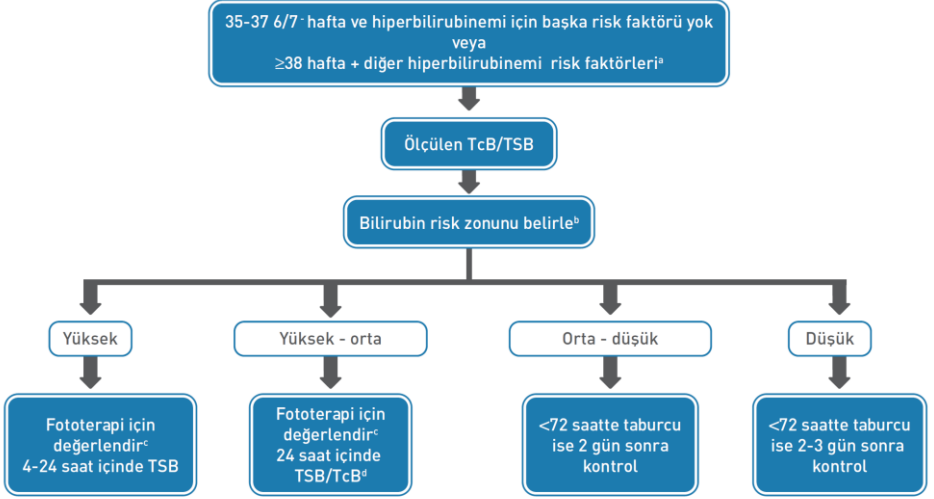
35-37 6/7 - hafta ve hiperbilirubinemi için başka risk faktörü yok
veya
≥38 hafta + diğer hiperbilirubinemi risk faktörleri$^{a}$

Ölçülen TcB/TSB

Bilirubin risk zonunu belirle$^{b}$

Yüksek

Yüksek - orta

Orta - düşük

Düşük

Fototerapi için değerlendir$^{c}$
4-24 saat içinde TSB

Fototerapi için değerlendir$^{c}$
24 saat içinde TSB/TcB$^{d}$

<72 saatte taburcu ise 2 gün sonra kontrol

<72 saatte taburcu ise 2-3 gün sonra kontrol